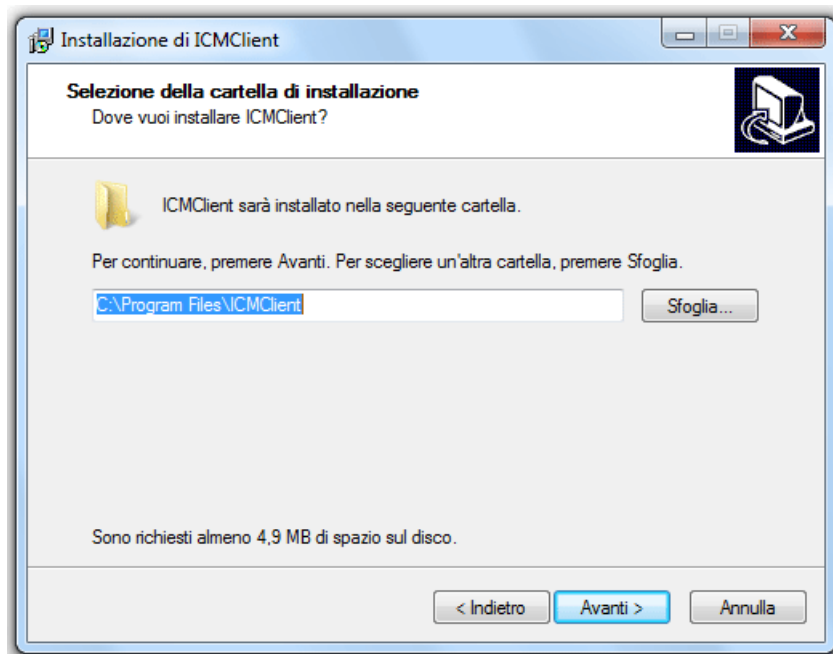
Installazione di ICMClient

Selezione della cartella di installazione
Dove vuoi installare ICMClient?

ICMClient sarà installato nella seguente cartella.

Per continuare, premere Avanti. Per scegliere un'altra cartella, premere Sfoglia.

C:\Program Files\ICMClient

Sfoglia...

Sono richiesti almeno 4,9 MB di spazio sul disco.

< Indietro

Avanti >

Annulla